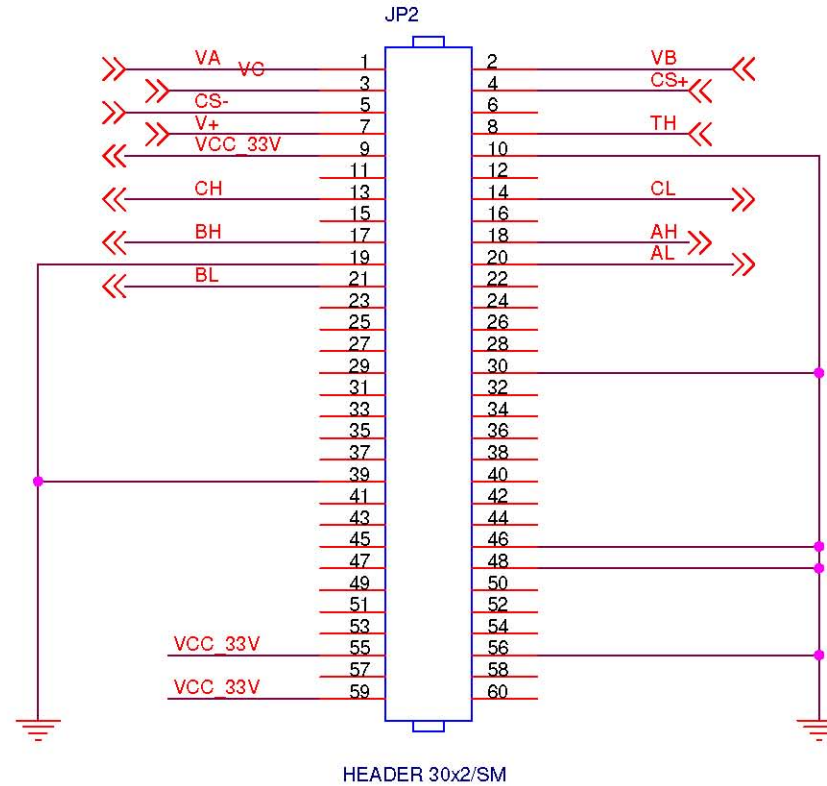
JP2

VA
VC
CS-
V+
VCC_33V
CH
BH
BL
VCC_33V
VCC_33V

VB
CS+
TH
CL
AH
AL

| | |
|---|---|
| 1 | 2 |
| 3 | 4 |
| 5 | 6 |
| 7 | 8 |
| 9 | 10 |
| 11 | 12 |
| 13 | 14 |
| 15 | 16 |
| 17 | 18 |
| 19 | 20 |
| 21 | 22 |
| 23 | 24 |
| 25 | 26 |
| 27 | 28 |
| 29 | 30 |
| 31 | 32 |
| 33 | 34 |
| 35 | 36 |
| 37 | 38 |
| 39 | 40 |
| 41 | 42 |
| 43 | 44 |
| 45 | 46 |
| 47 | 48 |
| 49 | 50 |
| 51 | 52 |
| 53 | 54 |
| 55 | 56 |
| 57 | 58 |
| 59 | 60 |

HEADER 30x2/SM